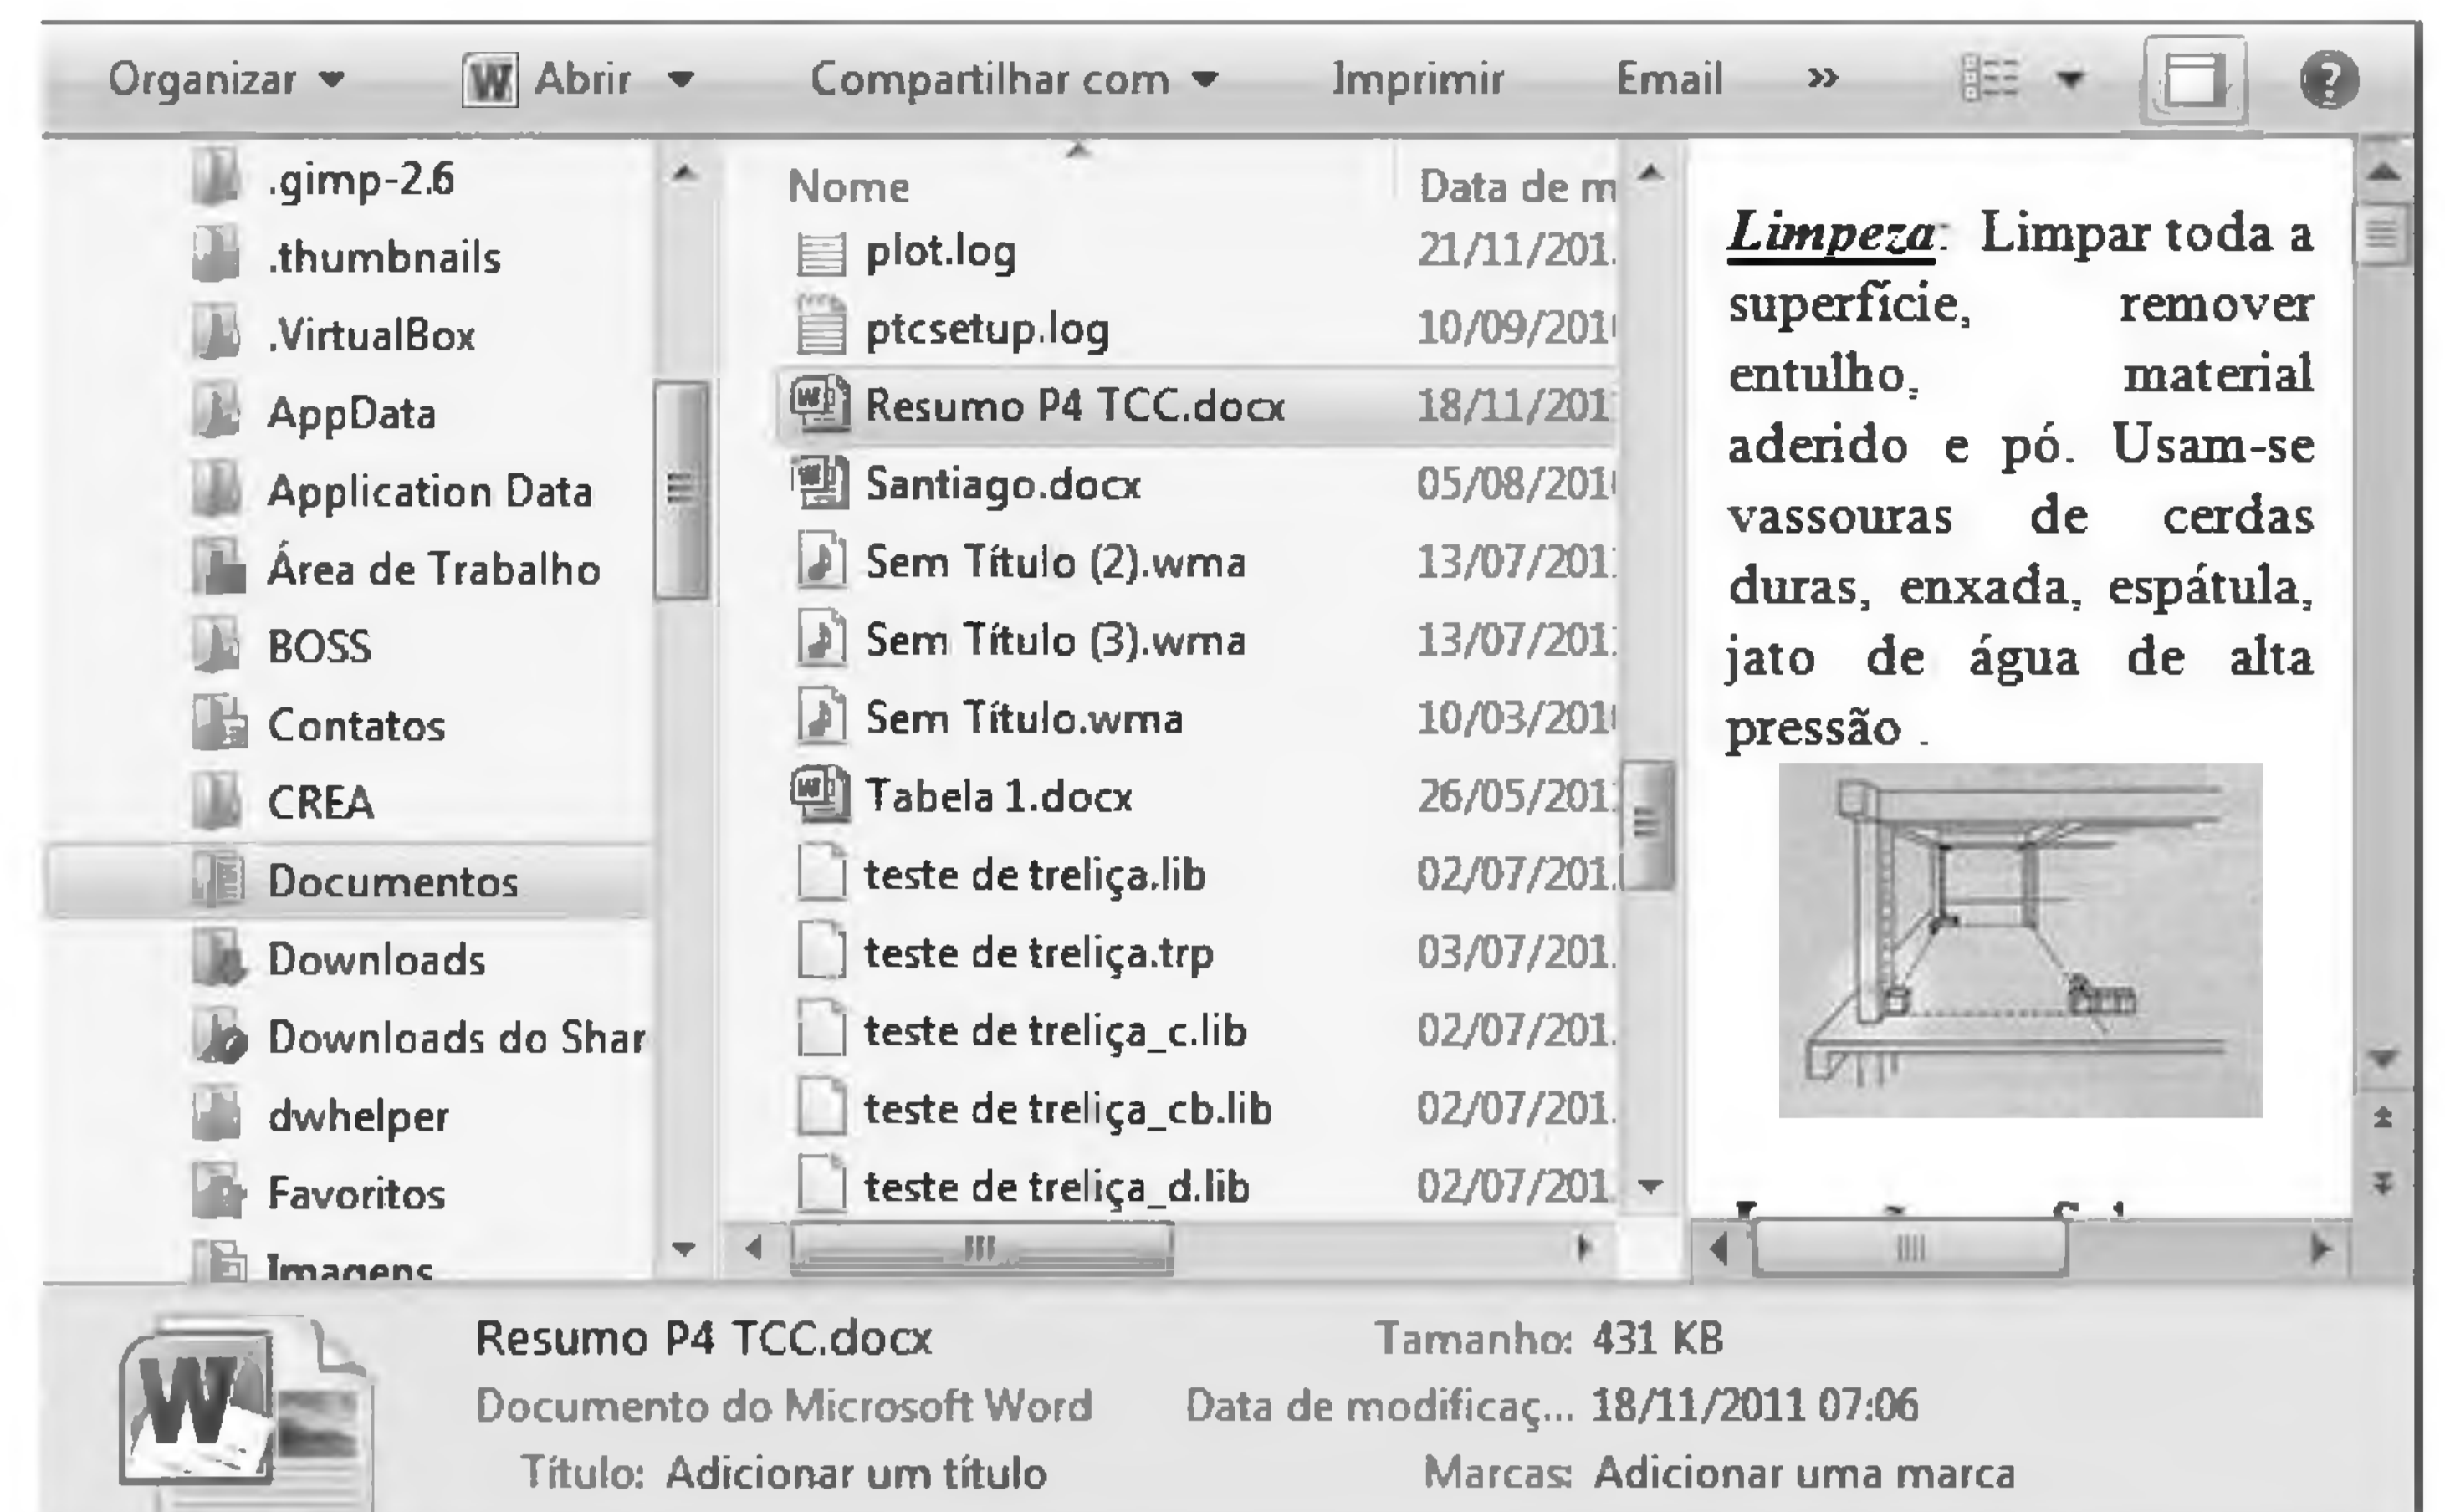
Organizar ▾ Abrir ▾ Compartilhar com ▾ Imprimir Email »

.gimp-2.6
.thumbnails
.VirtualBox
AppData
Application Data
Área de Trabalho
BOSS
Contatos
CREA
Documentos
Downloads
Downloads do Shar
dwhelper
Favoritos
Imagens

| Nome | Data de m |
|---|---|
| plot.log | 21/11/201 |
| ptcsetup.log | 10/09/201 |
| Resumo P4 TCC.docx | 18/11/201 |
| Santiago.docx | 05/08/201 |
| Sem Título (2).wma | 13/07/201 |
| Sem Título (3).wma | 13/07/201 |
| Sem Título.wma | 10/03/201 |
| Tabela 1.docx | 26/05/201 |
| teste de treliça.lib | 02/07/201 |
| teste de treliça.trp | 03/07/201 |
| teste de treliça_c.lib | 02/07/201 |
| teste de treliça_cb.lib | 02/07/201 |
| teste de treliça_d.lib | 02/07/201 |

Limpeza: Limpar toda a superfície, remover entulho, material aderido e pó. Usam-se vassouras de cerdas duras, enxada, espátula, jato de água de alta pressão .

Resumo P4 TCC.docx
Documento do Microsoft Word
Título: Adicionar um título
Tamanho: 431 KB
Data de modificaç... 18/11/2011 07:06
Marcas: Adicionar uma marca